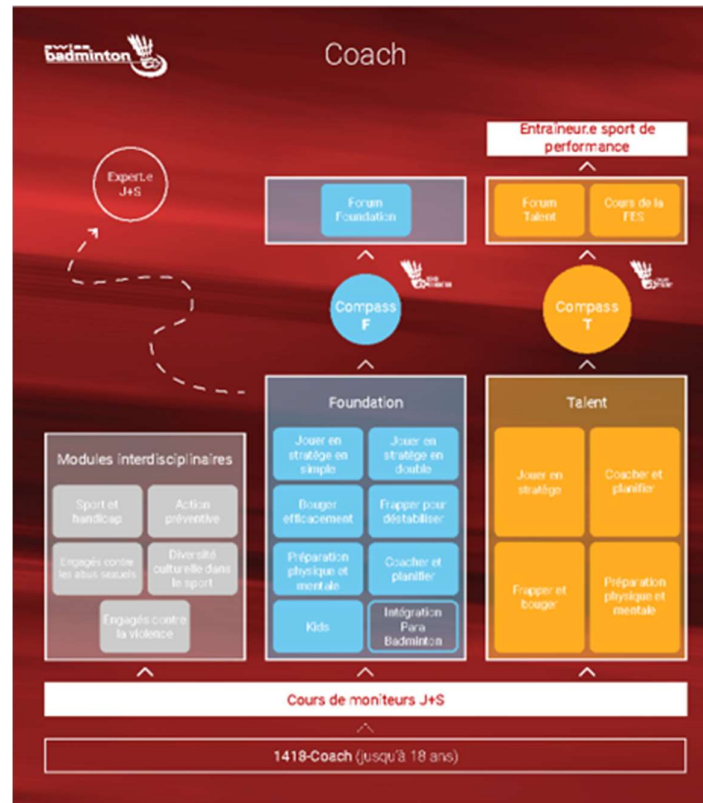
swiss badminton

Coach

Expert.e J+S

Entraineur.e sport de performance

Forum Foundation

Forum Talent

Cours de la FES

Compass F

Compass T

Foundation

Talent

Modules interdisciplinaires

Sport et handicap

Action préventive

Engagés contre les abus sexuels

Diversité culturelle dans le sport

Engagés contre la violence

Jouer en stratège en simple

Jouer en stratège en double

Bouger efficacement

Frapper pour déstabiliser

Préparation physique et mentale

Coacher et planifier

Kids

Intégration Para Badminton

Jouer en stratège

Coacher et planifier

Frapper et bouger

Préparation physique et mentale

Cours de moniteurs J+S

1418-Coach (jusqu'à 18 ans)